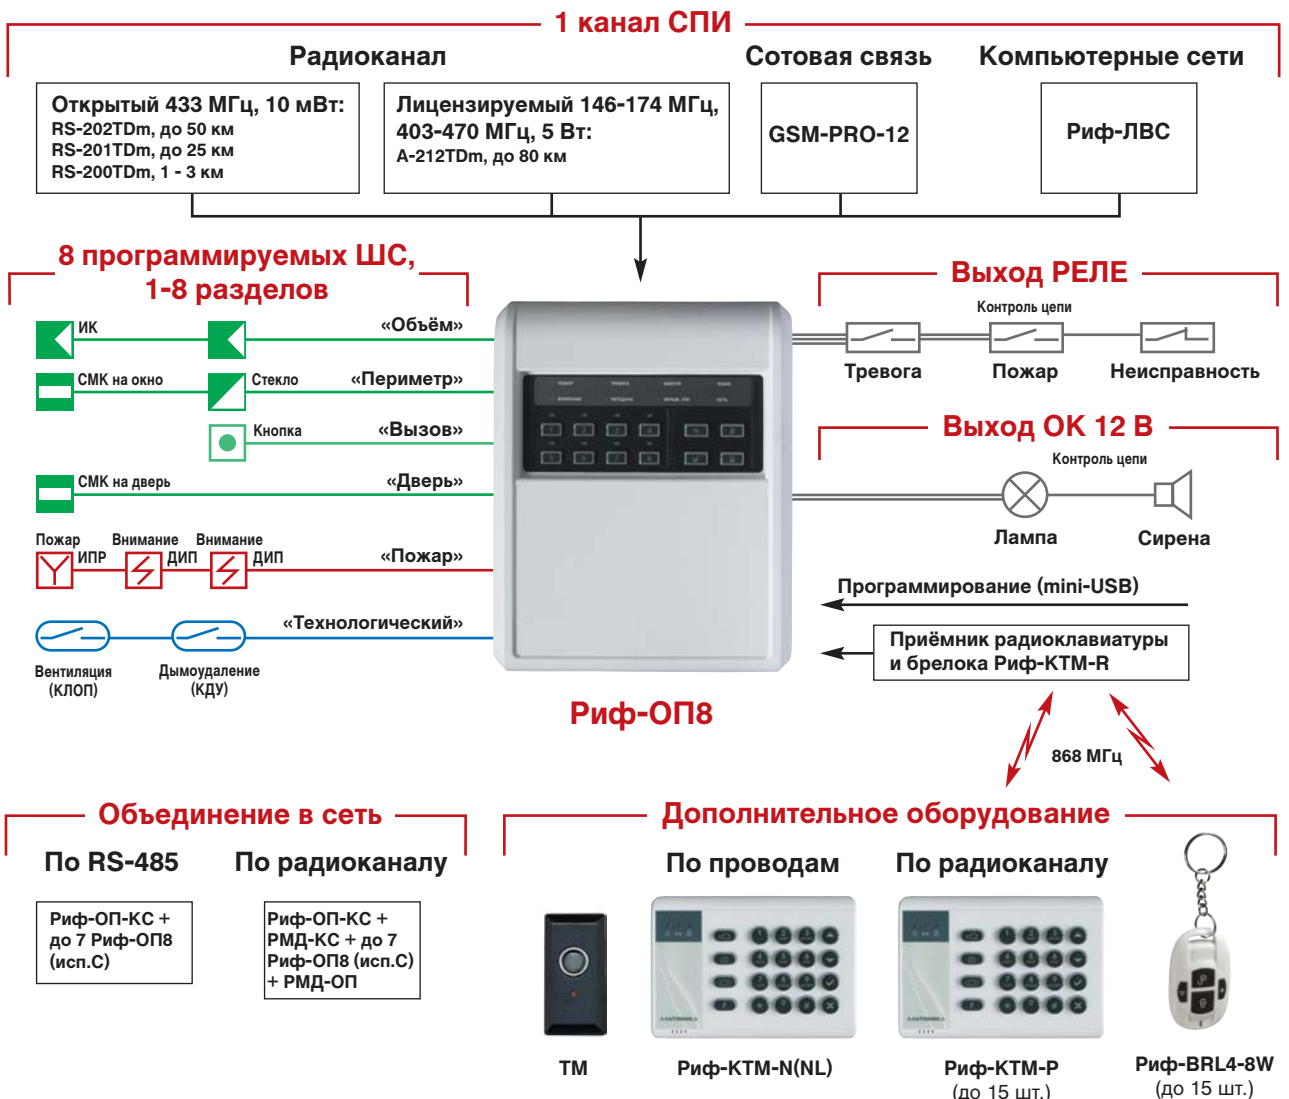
1 канал СПИ

Радиоканал

Сотовая связь

Компьютерные сети

Открытый 433 МГц, 10 мВт:
RS-202TDm, до 50 км
RS-201TDm, до 25 км
RS-200TDm, 1 - 3 км

Лицензируемый 146-174 МГц, 403-470 МГц, 5 Вт:
A-212TDm, до 80 км

GSM-PRO-12

Риф-ЛВС

8 программируемых ШС, 1-8 разделов

ИК

«Объём»

СМК на окно

Стекло

«Периметр»

Кнопка

«Вызов»

СМК на дверь

«Дверь»

Пожар ИПР

Внимание ДИП

Внимание ДИП

«Пожар»

«Технологический»

Вентиляция (КЛОП)

Дымоудаление (КДУ)

Выход РЕЛЕ

Контроль цепи

Тревога

Пожар

Неисправность

Выход ОК 12 В

Контроль цепи

Лампа

Сирена

Программирование (mini-USB)

Приёмник радиоклавиатуры и брелока Риф-КТМ-R

Риф-ОП8

868 МГц

Объединение в сеть

По RS-485

По радиоканалу

Риф-ОП-КС + до 7 Риф-ОП8 (исп.С)

Риф-ОП-КС + РМД-КС + до 7 Риф-ОП8 (исп.С) + РМД-ОП

Дополнительное оборудование

По проводам

По радиоканалу

ТМ

Риф-КТМ-N(NL)

Риф-КТМ-Р (до 15 шт.)

Риф-BRL4-8W (до 15 шт.)